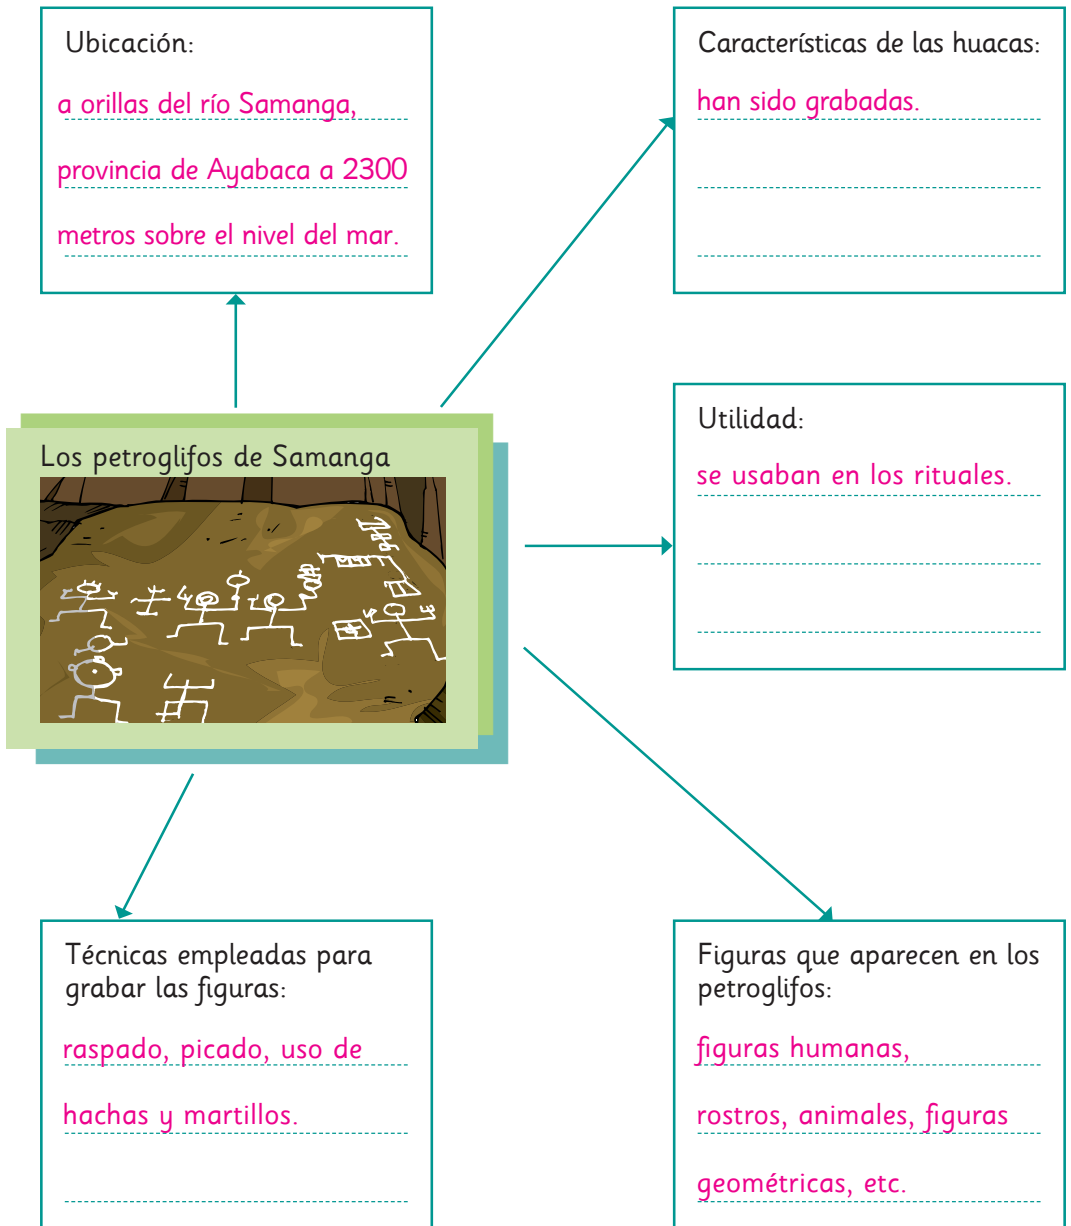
Ubicación:

a orillas del río Samanga, provincia de Ayabaca a 2300 metros sobre el nivel del mar.

Características de las huacas:

han sido grabadas.

Los petroglifos de Samanga

Utilidad:

se usaban en los rituales.

Técnicas empleadas para grabar las figuras:

raspado, picado, uso de hachas y martillos.

Figuras que aparecen en los petroglifos:

figuras humanas, rostros, animales, figuras geométricas, etc.